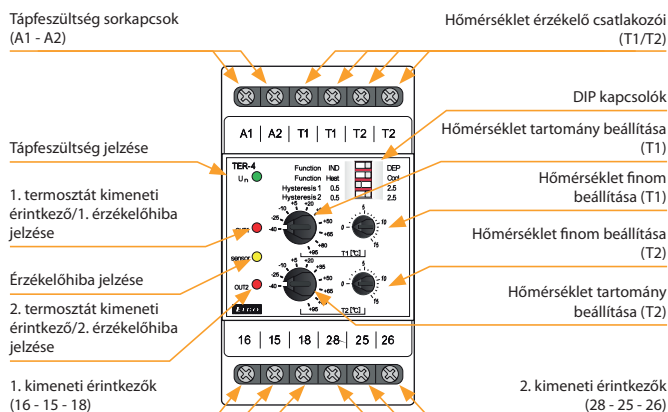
Tápfeszültség sorkapcsok
(A1 - A2)

Hőmérséklet érzékelő csatlakozói
(T1/T2)

DIP kapcsolók

Hőmérséklet tartomány beállítása
(T1)

Tápfeszültség jelzése

1. termosztát kimeneti érintkező/1. érzékelőhiba jelzése

Hőmérséklet finom beállítása (T1)

Hőmérséklet finom beállítása
(T2)

Érzékelőhiba jelzése

2. termosztát kimeneti érintkező/2. érzékelőhiba jelzése

Hőmérséklet tartomány beállítása (T2)

1. kimeneti érintkezők
(16 - 15 - 18)

2. kimeneti érintkezők
(28 - 25 - 26)

| A1 | A2 | T1 | T1 | T2 | T2 |
|---|---|---|---|---|---|

TER-4
$U_n$
Function IND
Function Heat
Hysteresis 1 0.5
Hysteresis 2 0.5
DEP
Cool
2.5
2.5
OUT1
SENSOR
OUT2
-10 -5 0 +5 +10 +15 +20 -25 -30 -40 +50 +60 +65 +80 +95
T1 [°C]
T2 [°C]
-5 0 +5
0 5 10 15

| 16 | 15 | 18 | 28 | 25 | 26 |
|---|---|---|---|---|---|